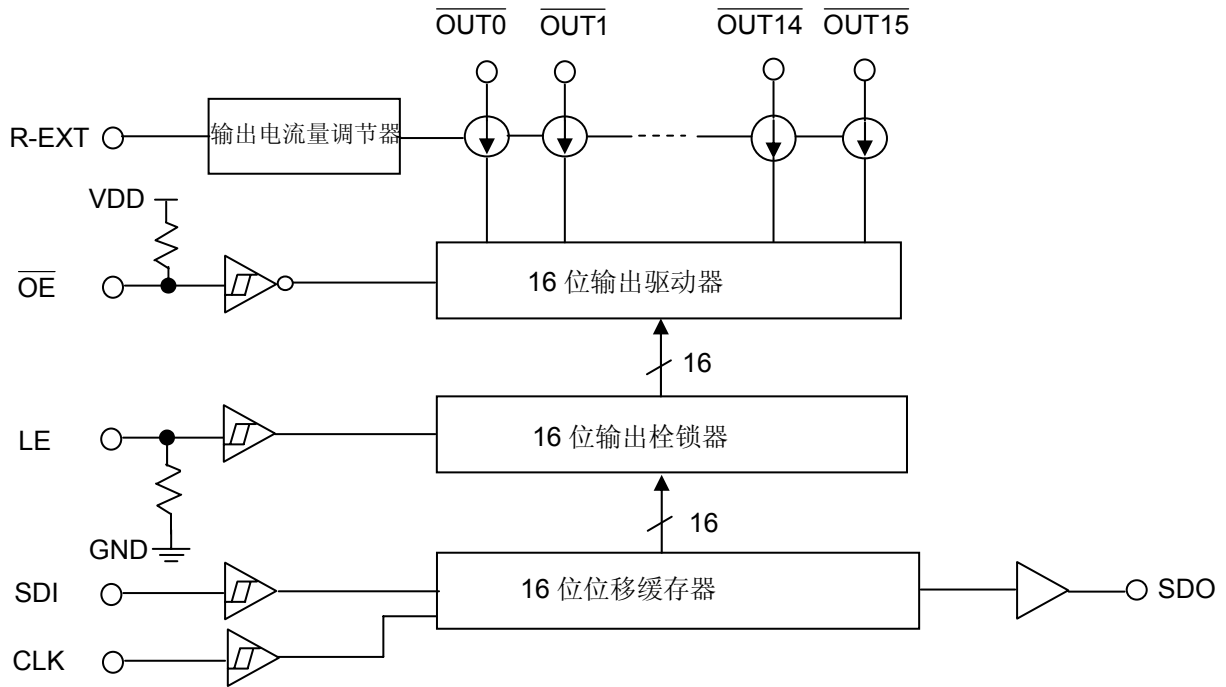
$\overline{OUT0}$ $\overline{OUT1}$ $\overline{OUT14}$ $\overline{OUT15}$

R-EXT

输出电流量调节器

VDD

$\overline{OE}$

16 位输出驱动器

16

LE

16 位输出栓锁器

16

GND

SDI

16 位位移缓存器

SDO

CLK